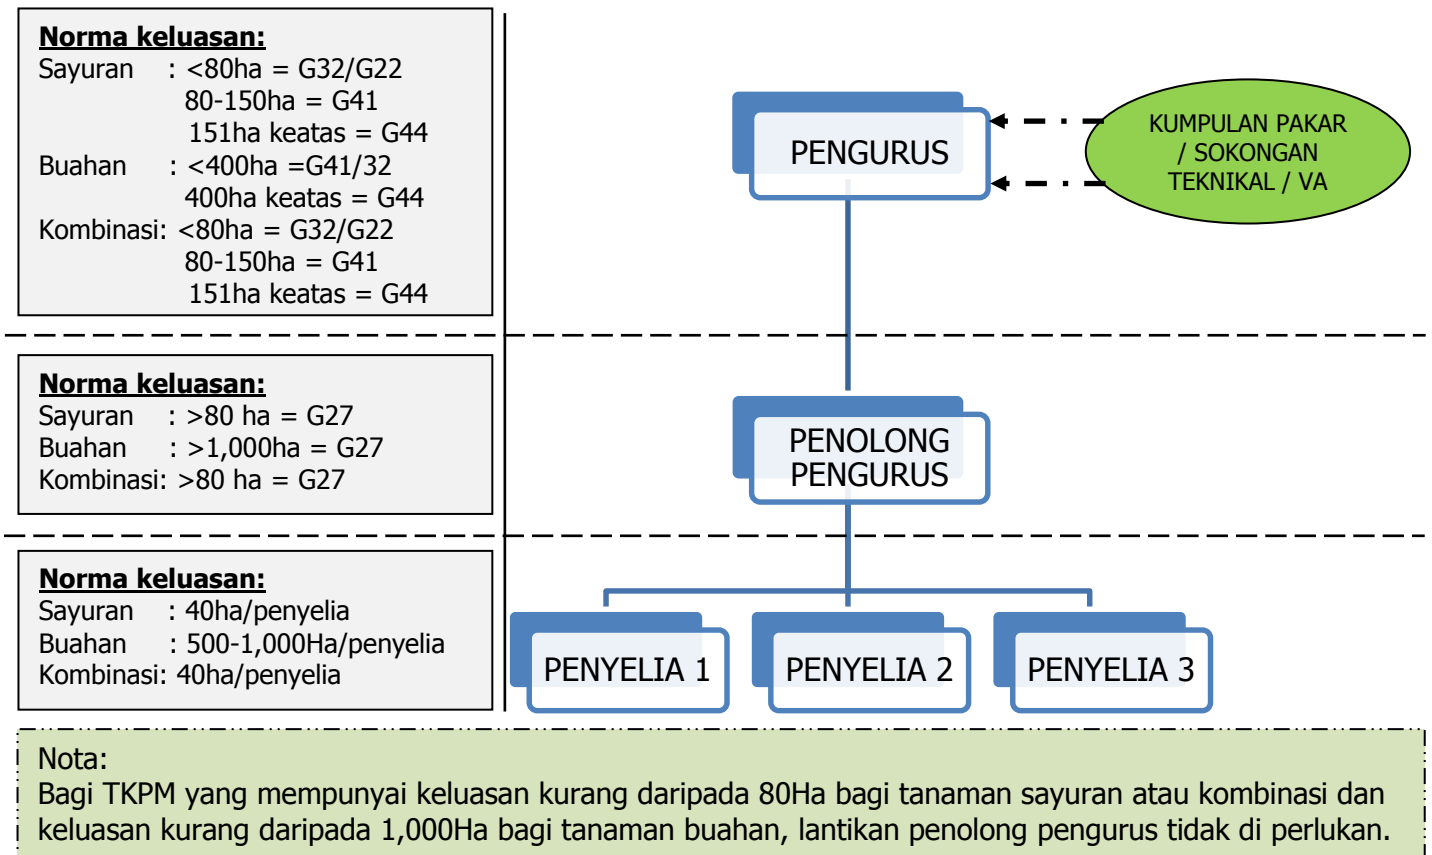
**Norma keluasan:**
Sayuran : <80ha = G32/G22
80-150ha = G41
151ha keatas = G44
Buahan : <400ha =G41/32
400ha keatas = G44
Kombinasi: <80ha = G32/G22
80-150ha = G41
151ha keatas = G44

PENGURUS

KUMPULAN PAKAR / SOKONGAN TEKNIKAL / VA

**Norma keluasan:**
Sayuran : >80 ha = G27
Buahan : >1,000ha = G27
Kombinasi: >80 ha = G27

PENOLONG PENGURUS

**Norma keluasan:**
Sayuran : 40ha/penyelia
Buahan : 500-1,000Ha/penyelia
Kombinasi: 40ha/penyelia

PENYELIA 1

PENYELIA 2

PENYELIA 3

Nota:
Bagi TKPM yang mempunyai keluasan kurang daripada 80Ha bagi tanaman sayuran atau kombinasi dan keluasan kurang daripada 1,000Ha bagi tanaman buahan, lantikan penolong pengurus tidak di perlukan.